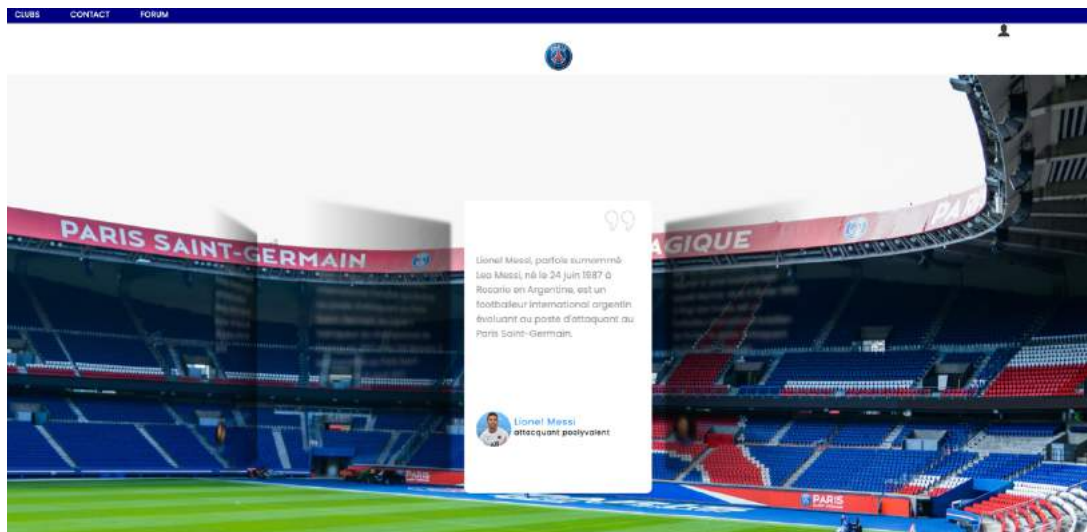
CLUBS CONTACT FORUM

PARIS SAINT-GERMAIN

GIQUE

PAR

Lionel Messi, parfois surnommé Leo Messi, né le 24 juin 1987 à Rosario en Argentine, est un footballeur international argentin évoluant au poste d'attaquant au Paris Saint-Germain.

Lionel Messi
attaquant polyvalent

PARIS

PARIS